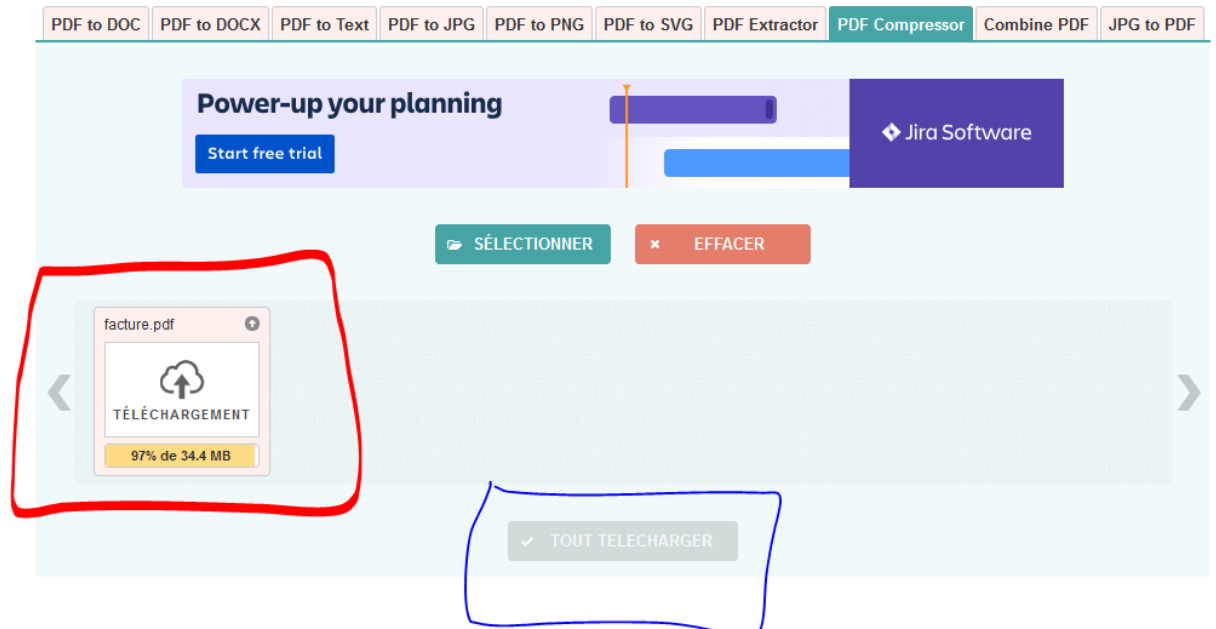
PDF to DOC | PDF to DOCX | PDF to Text | PDF to JPG | PDF to PNG | PDF to SVG | PDF Extractor | PDF Compressor | Combine PDF | JPG to PDF

Power-up your planning

Start free trial

Jira Software

SÉLECTIONNER

EFFACER

facture.pdf

TÉLÉCHARGEMENT

97% de 34.4 MB

TOUT TELECHARGER